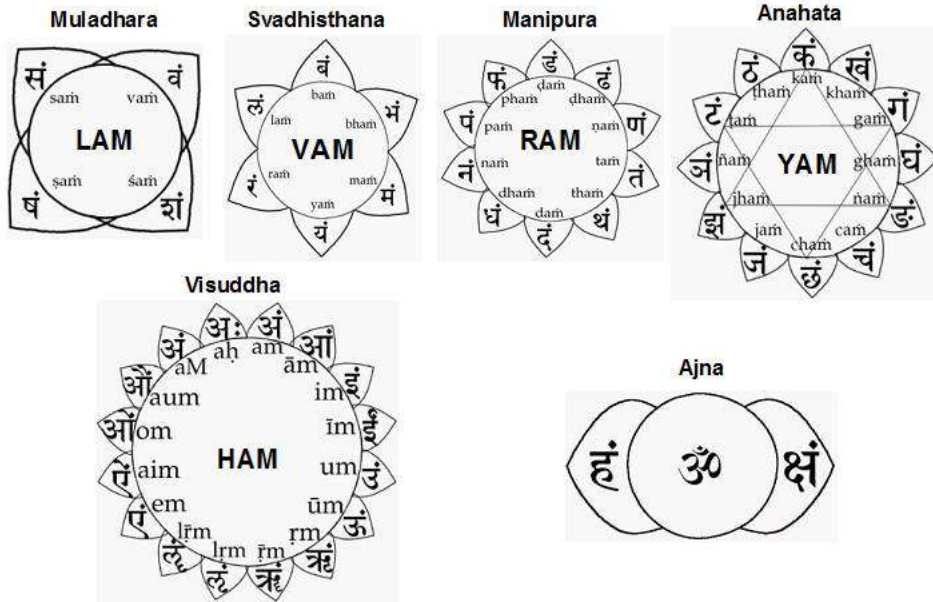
Muladhara

सं वं
saṁ vaṁ
LAM
ṣaṁ śaṁ
षं शं

Svadhisthana

बं
baṁ
लं laṁ bhaṁ भं
VAM
रं raṁ maṁ मं
yaṁ
यं

Manipura

डं
फं ḍaṁ ढं
phaṁ ḍhaṁ
पं paṁ ṇaṁ णं
RAM
नं naṁ taṁ तं
dhaṁ thaṁ
धं daṁ थं
दं

Anahata

कं
ठं kaṁ खं
ṭhaṁ khaṁ
टं ṭaṁ gaṁ गं
ञं ñaṁ YAM ghaṁ घं
jhaṁ ṅaṁ
झं jaṁ caṁ ङं
chaṁ
जं छं चं

Visuddha

अः अं
अं aḥ aṁ आं
aM āṁ
औं aum iṁ इं
ओं om īṁ ईं
ऐं aim HAM uṁ उं
ēm ūṁ
एं lṝm ṛm ऊं
lṛm ṝm
ॡं ऌं ॠं ऋं

Ajna

हं ॐ क्षं